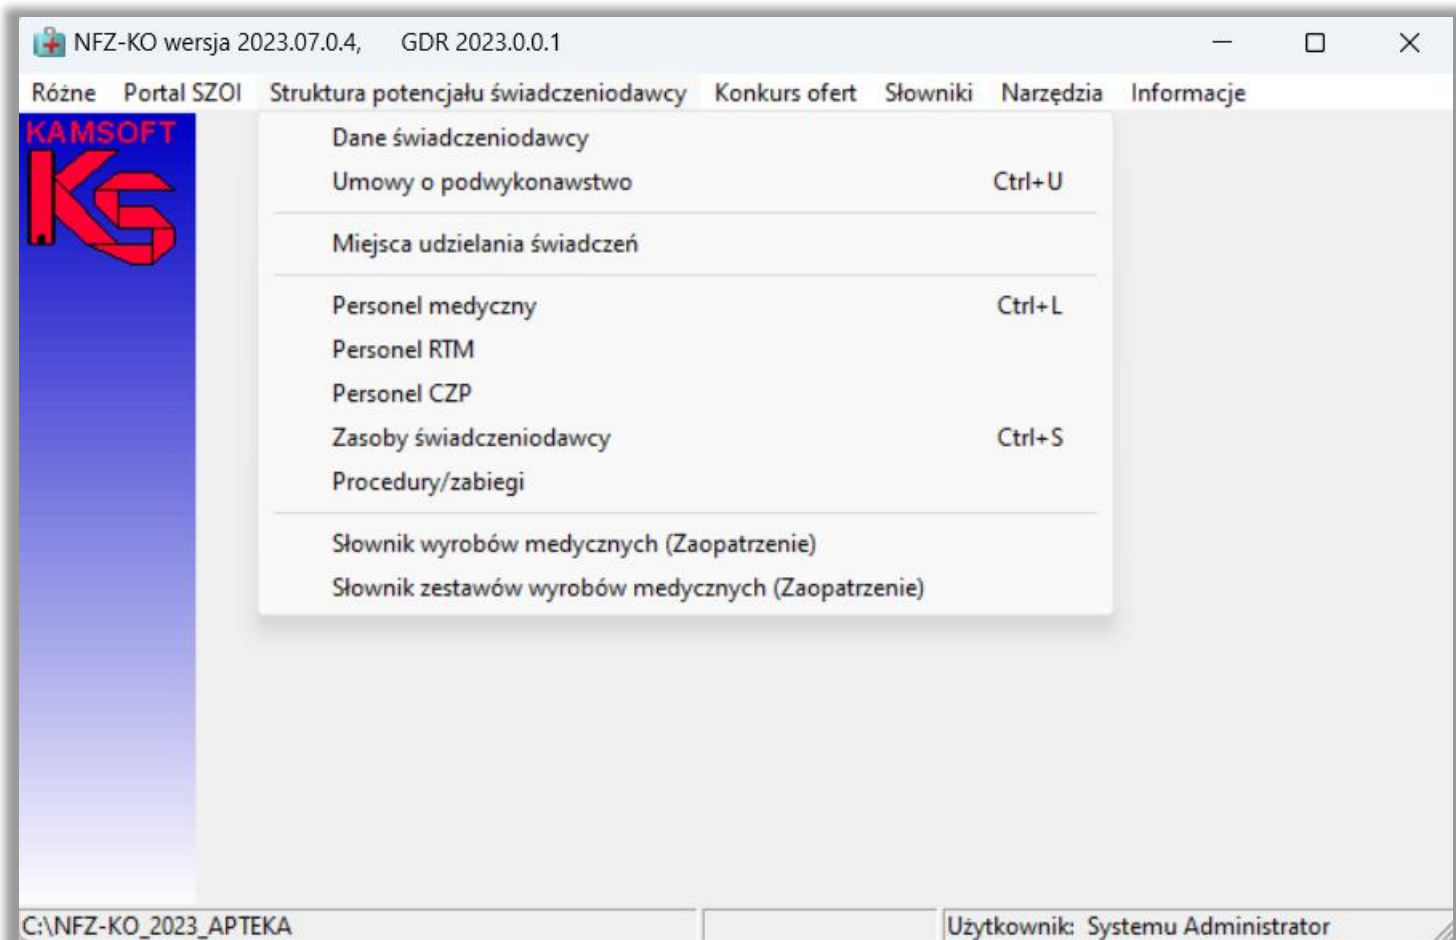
NFZ-KO wersja 2023.07.0.4, GDR 2023.0.0.1

Różne Portal SZOI Struktura potencjału świadczeniodawcy Konkurs ofert Słowniki Narzędzia Informacje

KAMSOFT
KS

Dane świadczeniodawcy
Umowy o podwykonawstwo Ctrl+U
Miejsca udzielania świadczeń
Personel medyczny Ctrl+L
Personel RTM
Personel CZP
Zasoby świadczeniodawcy Ctrl+S
Procedury/zabiegi
Słownik wyrobów medycznych (Zaopatrzenie)
Słownik zestawów wyrobów medycznych (Zaopatrzenie)

C:\NFZ-KO_2023_APTEKA

Użytkownik: Systemu Administrator